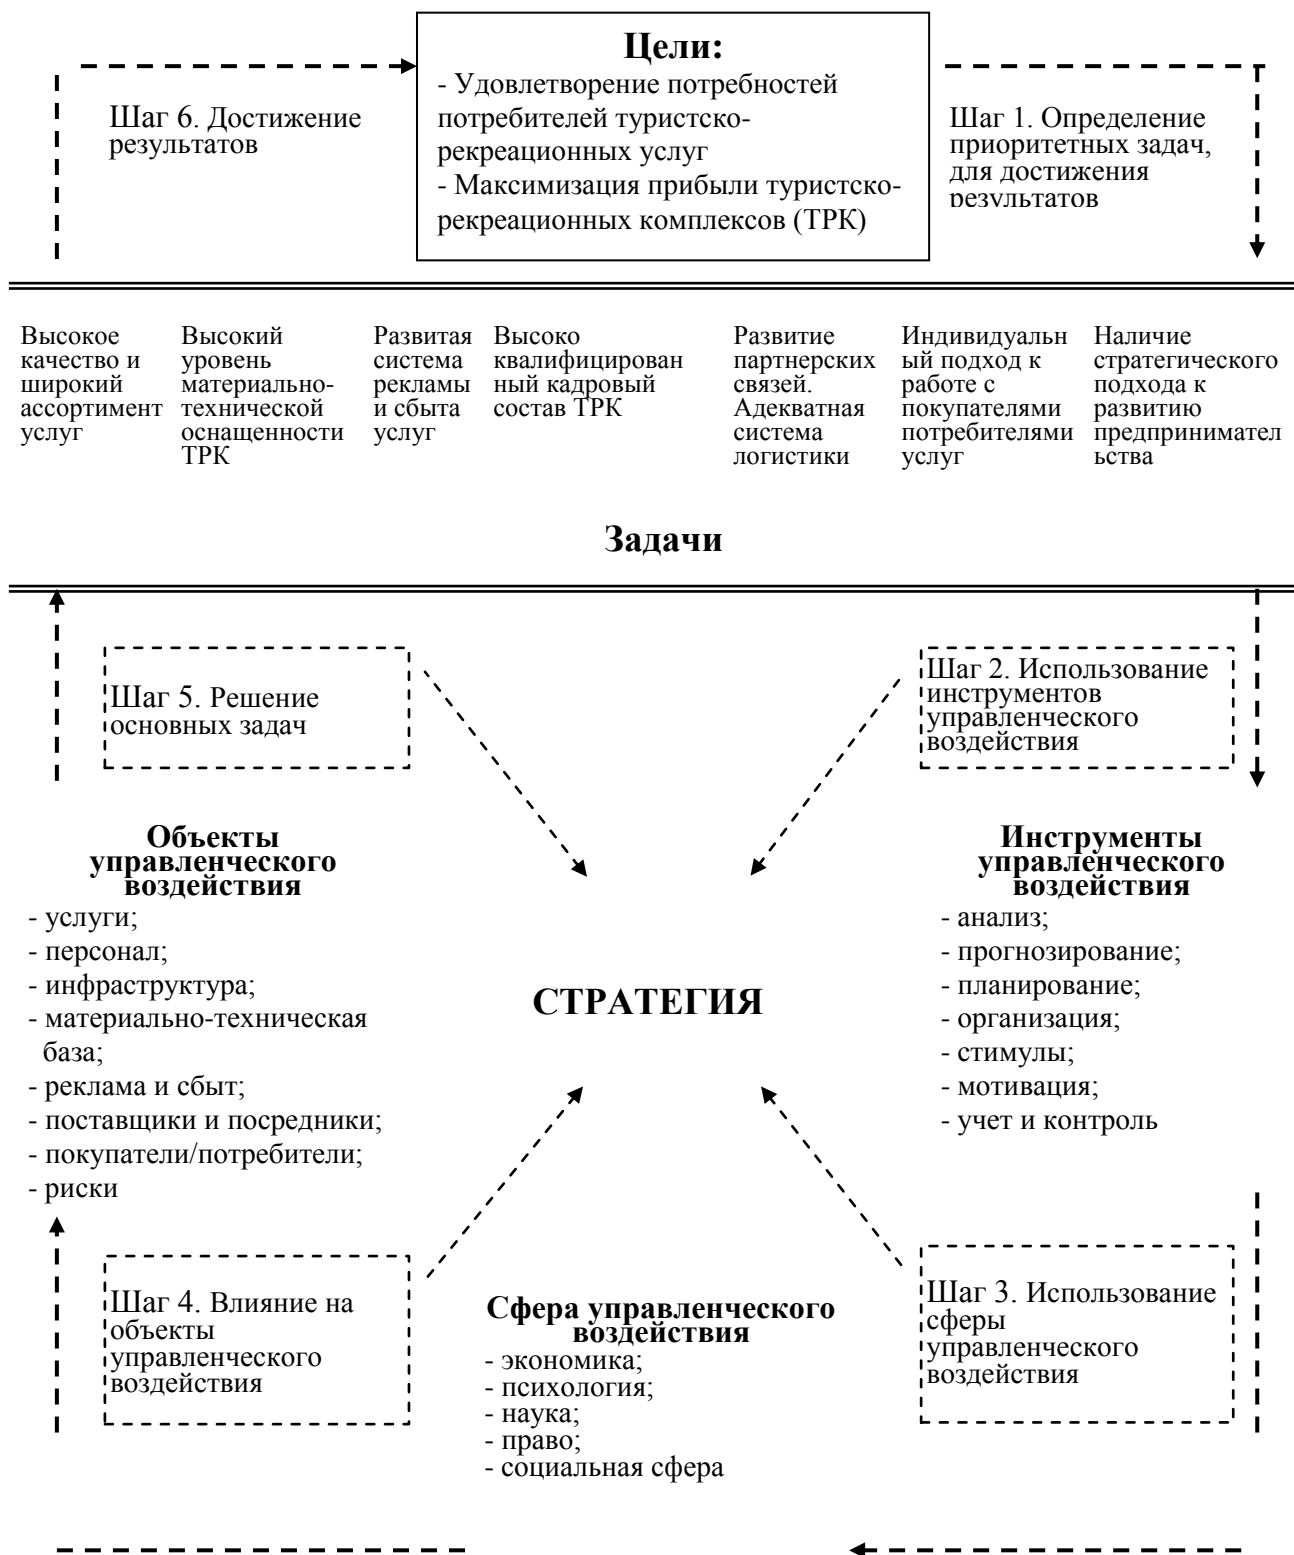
Шаг 6. Достижение результатов

Цели:
- Удовлетворение потребностей потребителей туристско-рекреационных услуг
- Максимизация прибыли туристско-рекреационных комплексов (ТРК)

Шаг 1. Определение приоритетных задач, для достижения результатов

Высокое качество и широкий ассортимент услуг

Высокий уровень материально-технической оснащенности ТРК

Развитая система рекламы и сбыта услуг

Высоко квалифицированный кадровый состав ТРК

Развитие партнерских связей. Адекватная система логистики

Индивидуальный подход к работе с покупателями потребителями услуг

Наличие стратегического подхода к развитию предпринимательства

Задачи

Шаг 5. Решение основных задач

Шаг 2. Использование инструментов управленческого воздействия

Объекты управленческого воздействия
- услуги;
- персонал;
- инфраструктура;
- материально-техническая база;
- реклама и сбыт;
- поставщики и посредники;
- покупатели/потребители;
- риски

СТРАТЕГИЯ

Инструменты управленческого воздействия
- анализ;
- прогнозирование;
- планирование;
- организация;
- стимулы;
- мотивация;
- учет и контроль

Шаг 4. Влияние на объекты управленческого воздействия

Сфера управленческого воздействия
- экономика;
- психология;
- наука;
- право;
- социальная сфера

Шаг 3. Использование сферы управленческого воздействия